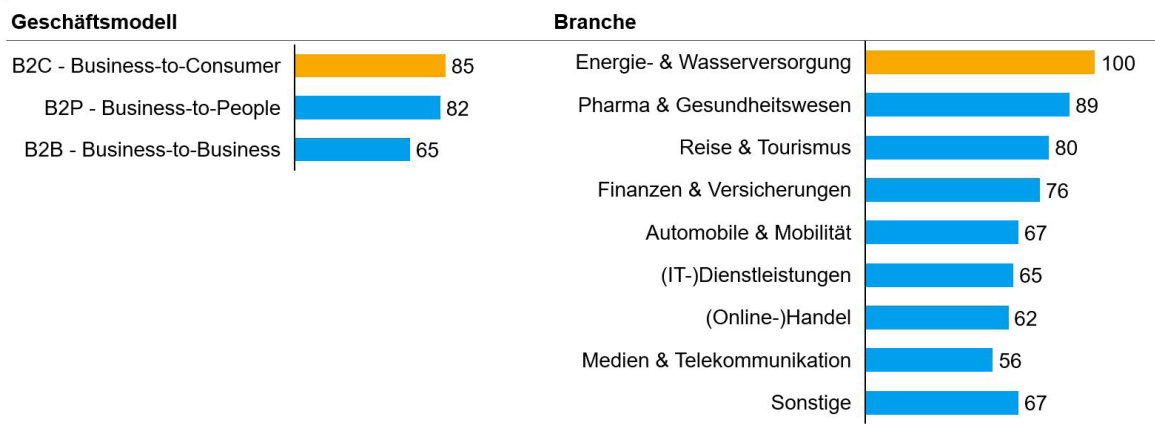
Geschäftsmodell

| Geschäftsmodell | Wert |
|---|---|
| B2C - Business-to-Consumer | 85 |
| B2P - Business-to-People | 82 |
| B2B - Business-to-Business | 65 |

Branche

| Branche | Wert |
|---|---|
| Energie- & Wasserversorgung | 100 |
| Pharma & Gesundheitswesen | 89 |
| Reise & Tourismus | 80 |
| Finanzen & Versicherungen | 76 |
| Automobile & Mobilität | 67 |
| (IT-)Dienstleistungen | 65 |
| (Online-)Handel | 62 |
| Medien & Telekommunikation | 56 |
| Sonstige | 67 |